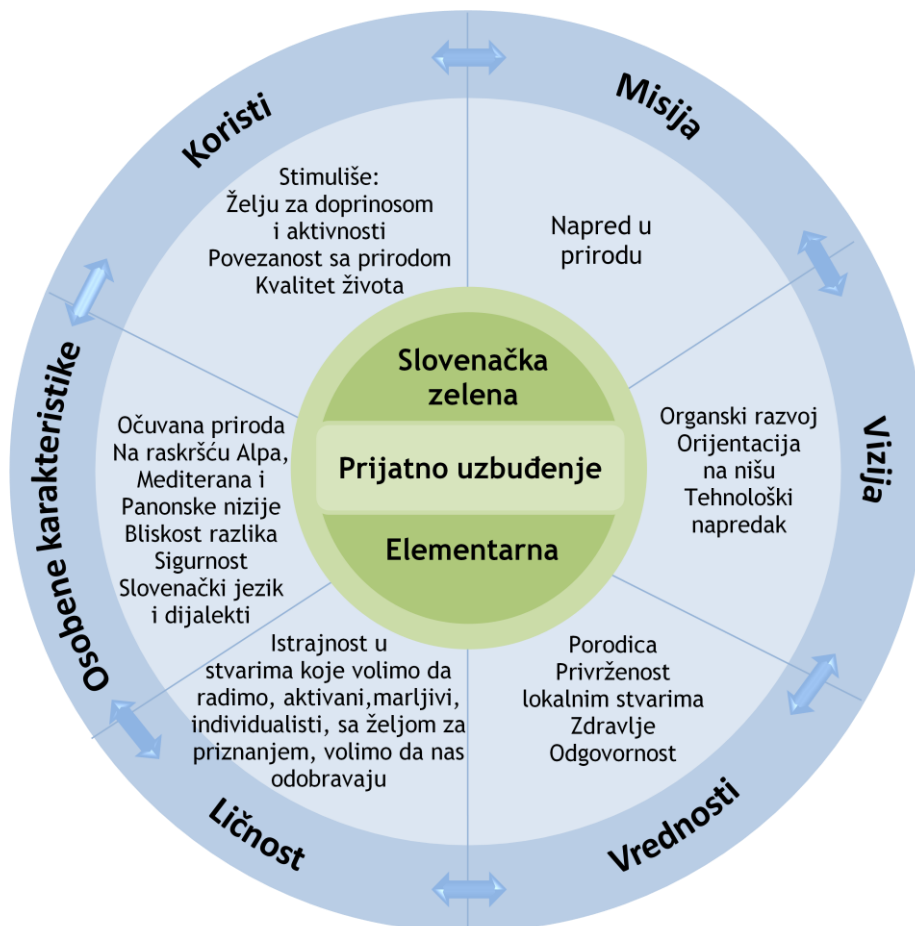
Koristi

Stimuliše:
Želju za doprinosom i aktivnosti
Povezanost sa prirodom
Kvalitet života

Misija

Napred u prirodu

Vizija

Organski razvoj
Orijentacija na nišu
Tehnološki napredak

Vrednosti

Porodica
Privrženost lokalnim stvarima
Zdravlje
Odgovornost

Ličnost

Istrajnost u stvarima koje volimo da radimo, aktivani,marljivi, individualisti, sa željom za priznanjem, volimo da nas odobravaju

Osobene karakteristike

Očuvana priroda
Na raskršću Alpa, Mediterana i Panonske nizije
Bliskost razlika
Sigurnost
Slovenački jezik i dijalekti

Slovenačka zelena

Prijatno uzbuđenje

Elementarna